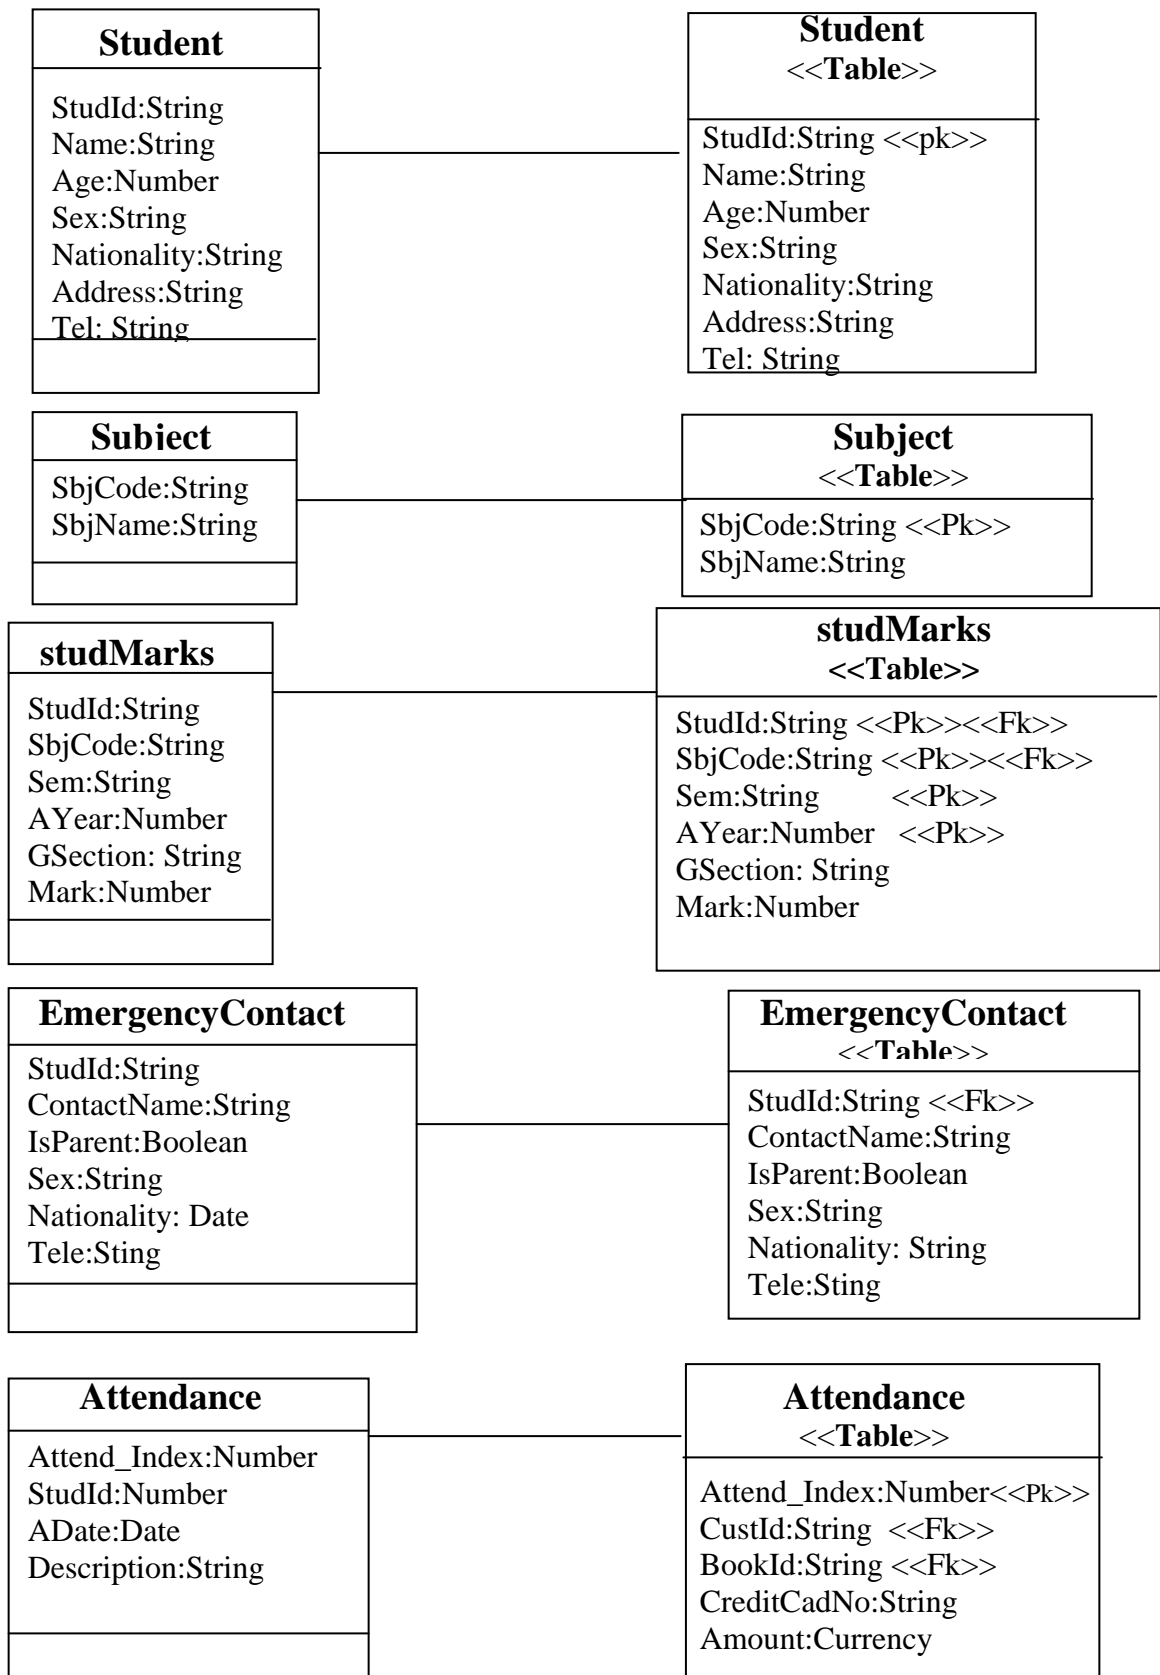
Student

StudId:String
Name:String
Age:Number
Sex:String
Nationality:String
Address:String
Tel: String

Student
<<Table>>

StudId:String <<pk>>
Name:String
Age:Number
Sex:String
Nationality:String
Address:String
Tel: String

Subiect

SbjCode:String
SbjName:String

Subject
<<Table>>

SbjCode:String <<Pk>>
SbjName:String

studMarks

StudId:String
SbjCode:String
Sem:String
AYear:Number
GSection: String
Mark:Number

studMarks
<<Table>>

StudId:String <<Pk>><<Fk>>
SbjCode:String <<Pk>><<Fk>>
Sem:String <<Pk>>
AYear:Number <<Pk>>
GSection: String
Mark:Number

EmergencyContact

StudId:String
ContactName:String
IsParent:Boolean
Sex:String
Nationality: Date
Tele:Sting

EmergencyContact
<<Table>>

StudId:String <<Fk>>
ContactName:String
IsParent:Boolean
Sex:String
Nationality: String
Tele:Sting

Attendance

Attend_Index:Number
StudId:Number
ADate:Date
Description:String

Attendance
<<Table>>

Attend_Index:Number<<Pk>>
CustId:String <<Fk>>
BookId:String <<Fk>>
CreditCadNo:String
Amount:Currency